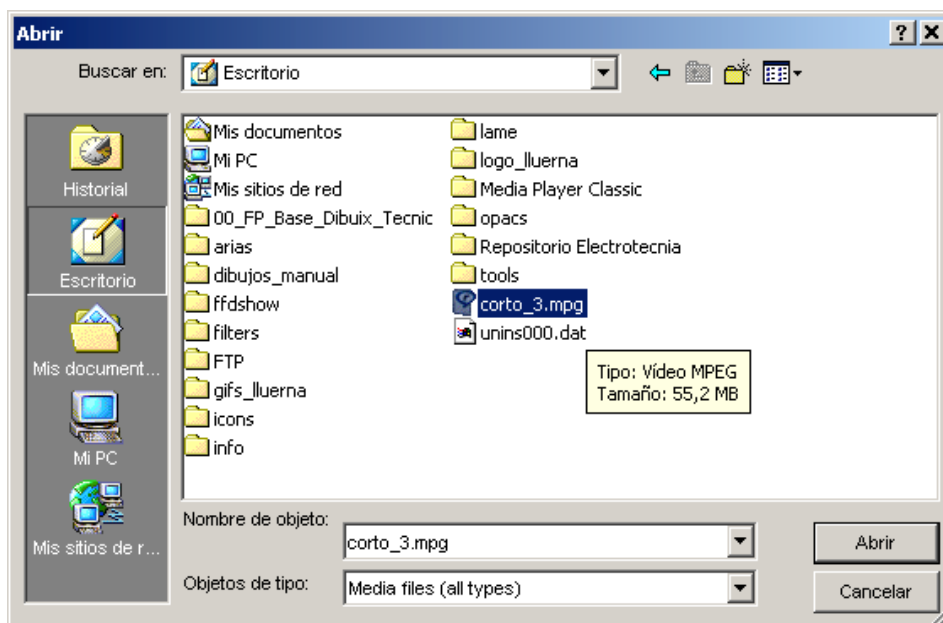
Abrir

?

Buscar en: Escritorio

Historial

Escritorio

Mis document...

Mi PC

Mis sitios de r...

Mis documentos
Mi PC
Mis sitios de red
00_FP_Base_Dibuix_Tecnic
arias
dibujos_manual
ffdshow
filters
FTP
gifs_lluerna
icons
info

lame
logo_lluerna
Media Player Classic
opacs
Repositorio Electrotecnia
tools
corto_3.mpg
unins000.dat

Tipo: Vídeo MPEG
Tamaño: 55,2 MB

Nombre de objeto: corto_3.mpg

Objetos de tipo: Media files (all types)

Abrir

Cancelar